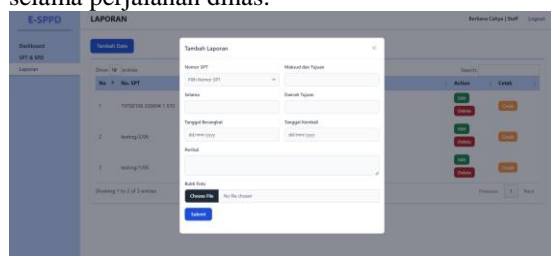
selama perjalanan dinas.

E-SPPD
LAPORAN
Berliana Cahya | Staff Logout
Dashboard
SPT & SPD
Laporan
Tambah Data
Show 10 entries
Search:
| No | No. SPT | Action | Cetak |
|---|---|---|---|
| 1 | 7070/7/00 DISKOM 1.2/20 | Edit Delete | Cetak |
| 2 | testing/2/09 | Edit Delete | Cetak |
| 3 | testing/1/09 | Edit Delete | Cetak |
Showing 1 to 3 of 3 entries
Previous 1 Next

Tambah Laporan
×
Nomor SPT
Pilih Nomor SPT
Maksud dan Tujuan
Selama
Daerah Tujuan
Tanggal Berangkat
dd/mm/yyyy
Tanggal Kembali
dd/mm/yyyy
Hasilnya
Bukti Foto
Choose File No file chosen
Submit